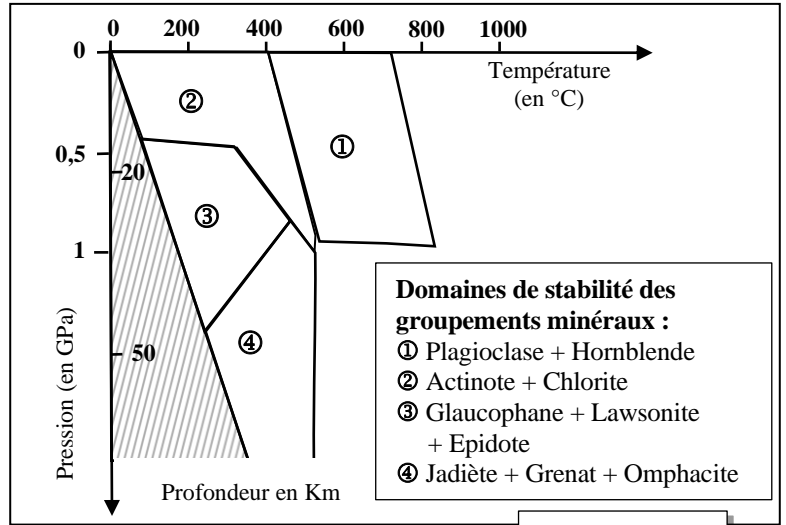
0 200 400 600 800 1000

0

Température (en °C)

②

①

0,5

20

③

1

④

50

Pression (en GPa)

Profondeur en Km

Domaines de stabilité des groupements minéraux :
① Plagioclase + Hornblende
② Actinote + Chlorite
③ Glaucophane + Lawsonite + Epidote
④ Jadiète + Grenat + Omphacite